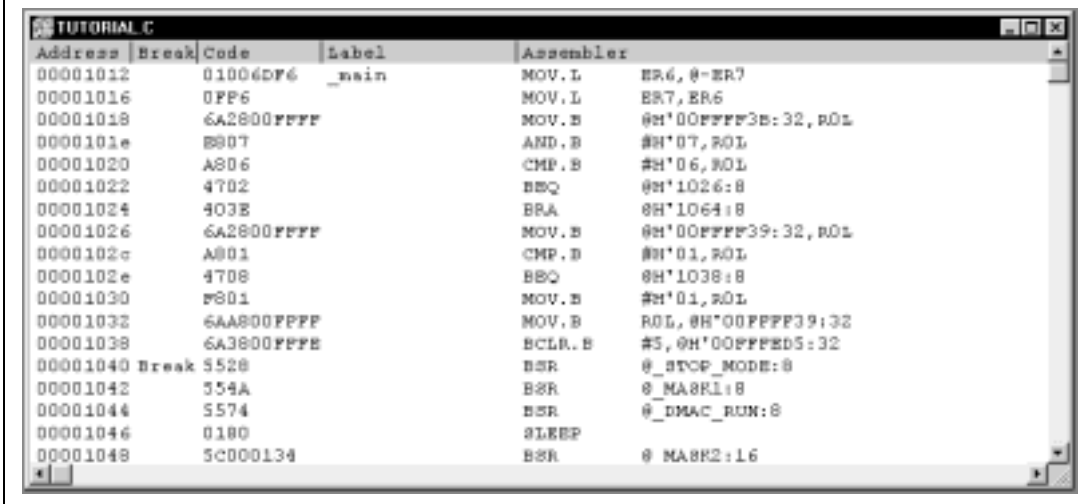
TUTORIAL.C

| Address | Break | Code | Label | Assembler | |
|---|---|---|---|---|---|
| 00001012 | | 01006DF6 | _main | MOV.L | ER6,@-ER7 |
| 00001016 | | 0FF6 | | MOV.L | ER7,ER6 |
| 00001018 | | 6A2800FFFF | | MOV.B | @H'00FFFF3B:32,R0L |
| 0000101e | | E807 | | AND.B | #H'07,R0L |
| 00001020 | | A806 | | CMP.B | #H'06,R0L |
| 00001022 | | 4702 | | BEQ | @H'1026:8 |
| 00001024 | | 403E | | BRA | @H'1064:8 |
| 00001026 | | 6A2800FFFF | | MOV.B | @H'00FFFF39:32,R0L |
| 0000102c | | A801 | | CMP.B | #H'01,R0L |
| 0000102e | | 4708 | | BEQ | @H'1038:8 |
| 00001030 | | F801 | | MOV.B | #H'01,R0L |
| 00001032 | | 6AA800FFFF | | MOV.B | R0L,@H'00FFFF39:32 |
| 00001038 | | 6A3800FFFE | | BCLR.B | #5,@H'00FFFED5:32 |
| 00001040 | Break | 5528 | | BSR | @_STOP_MODE:8 |
| 00001042 | | 554A | | BSR | @_MASK1:8 |
| 00001044 | | 5574 | | BSR | @_DMAC_RUN:8 |
| 00001046 | | 0180 | | SLEEP | |
| 00001048 | | 5C000134 | | BSR | @_MASK2:16 |